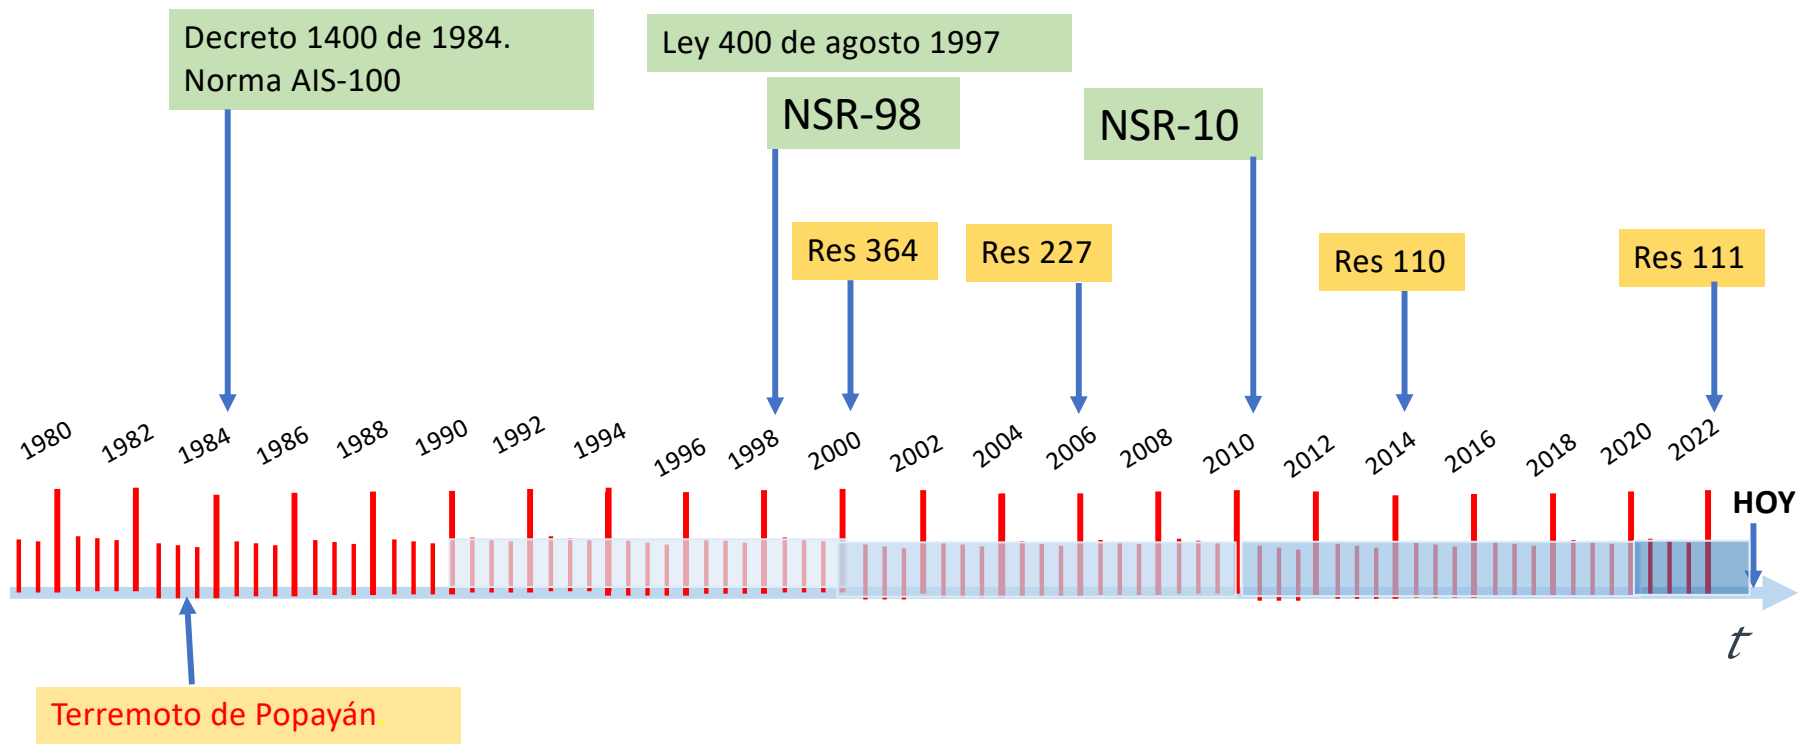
Decreto 1400 de 1984.
Norma AIS-100

Ley 400 de agosto 1997

NSR-98

NSR-10

Res 364

Res 227

Res 110

Res 111

1980 1982 1984 1986 1988 1990 1992 1994 1996 1998 2000 2002 2004 2006 2008 2010 2012 2014 2016 2018 2020 2022

HOY

$t$

Terremoto de Popayán.